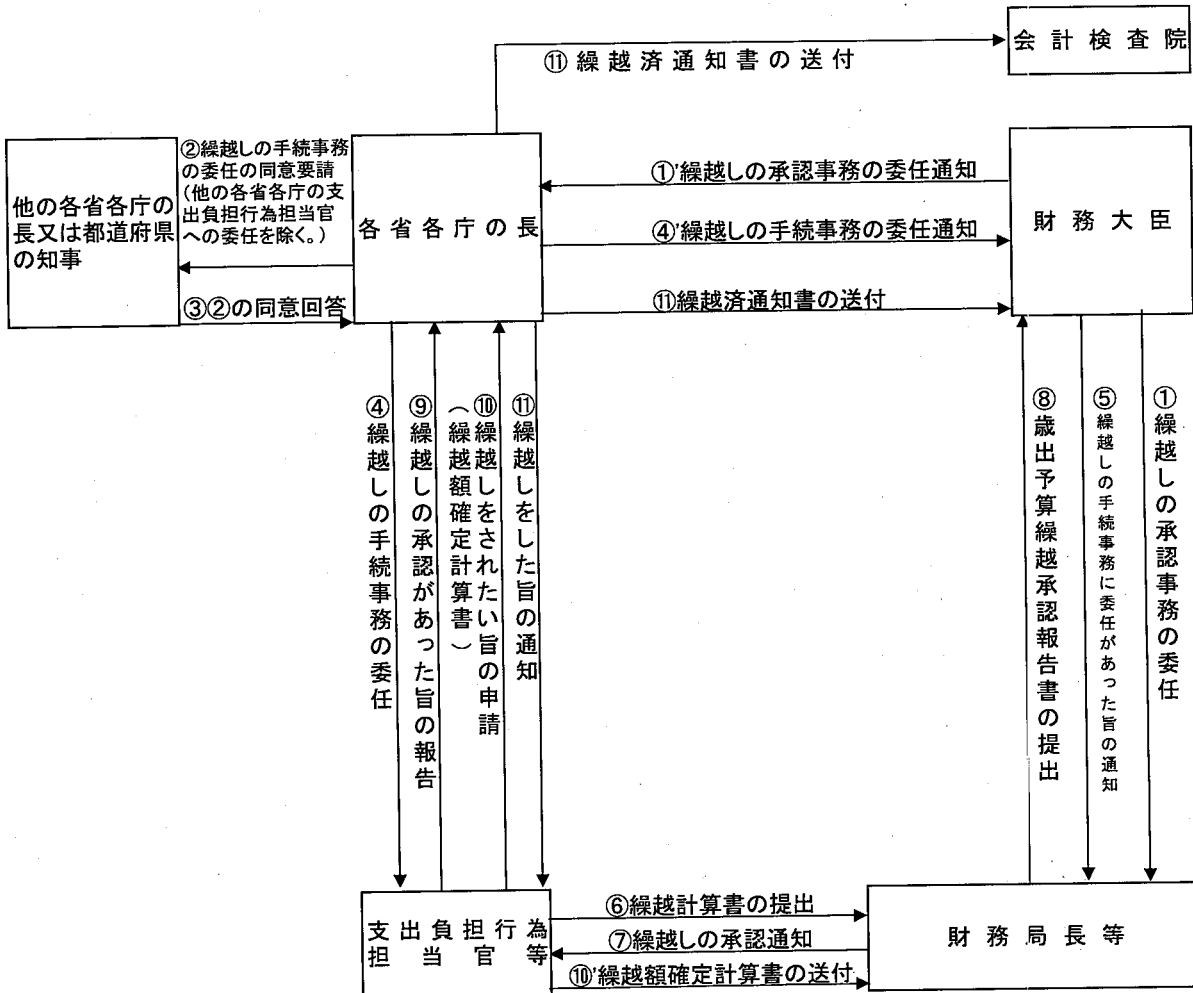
⑪ 繰越済通知書の送付

会計検査院

他の各省各庁の長又は都道府県の知事

②繰越しの手続事務の委任の同意要請（他の各省各庁の支出負担行為担当官への委任を除く。）

③②の同意回答

各省各庁の長

①'繰越しの承認事務の委任通知

④'繰越しの手続事務の委任通知

⑪繰越済通知書の送付

財務大臣

④繰越しの手続事務の委任

⑨繰越しの承認があった旨の報告

⑩繰越しをされたい旨の申請（繰越額確定計算書）

⑪繰越しをした旨の通知

⑧歳出予算繰越承認報告書の提出

⑤繰越しの手続事務に委任があった旨の通知

①繰越しの承認事務の委任

支出負担行為担当官等

⑥繰越計算書の提出

⑦繰越しの承認通知

⑩'繰越額確定計算書の送付

財務局長等